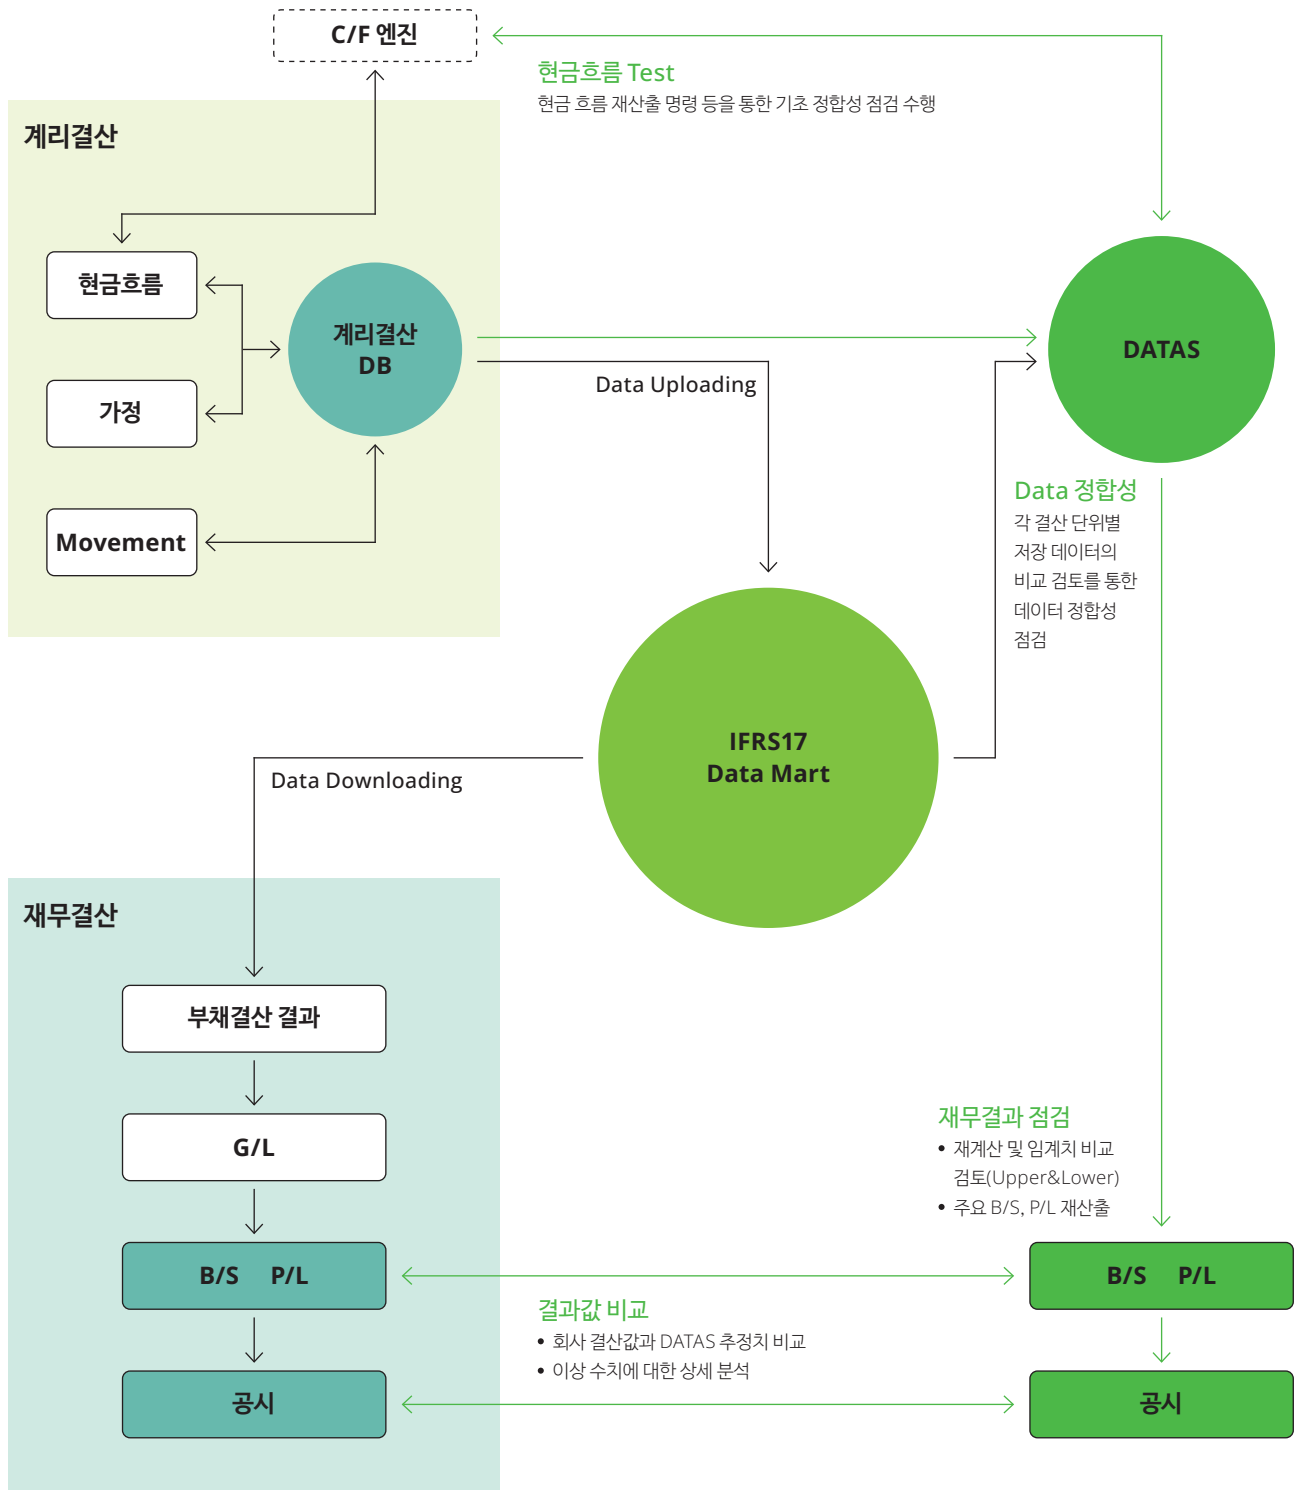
C/F 엔진

현금흐름 Test
현금 흐름 재산출 명령 등을 통한 기초 정합성 점검 수행

계리결산

현금흐름

가정

Movement

계리결산 DB

DATAS

Data Uploading

Data 정합성
각 결산 단위별 저장 데이터의 비교 검토를 통한 데이터 정합성 점검

IFRS17 Data Mart

Data Downloading

재무결산

부채결산 결과

G/L

B/S P/L

공시

재무결과 점검
• 재계산 및 임계치 비교 검토(Upper&Lower)
• 주요 B/S, P/L 재산출

결과값 비교
• 회사 결산값과 DATAS 추정치 비교
• 이상 수치에 대한 상세 분석

B/S P/L

공시